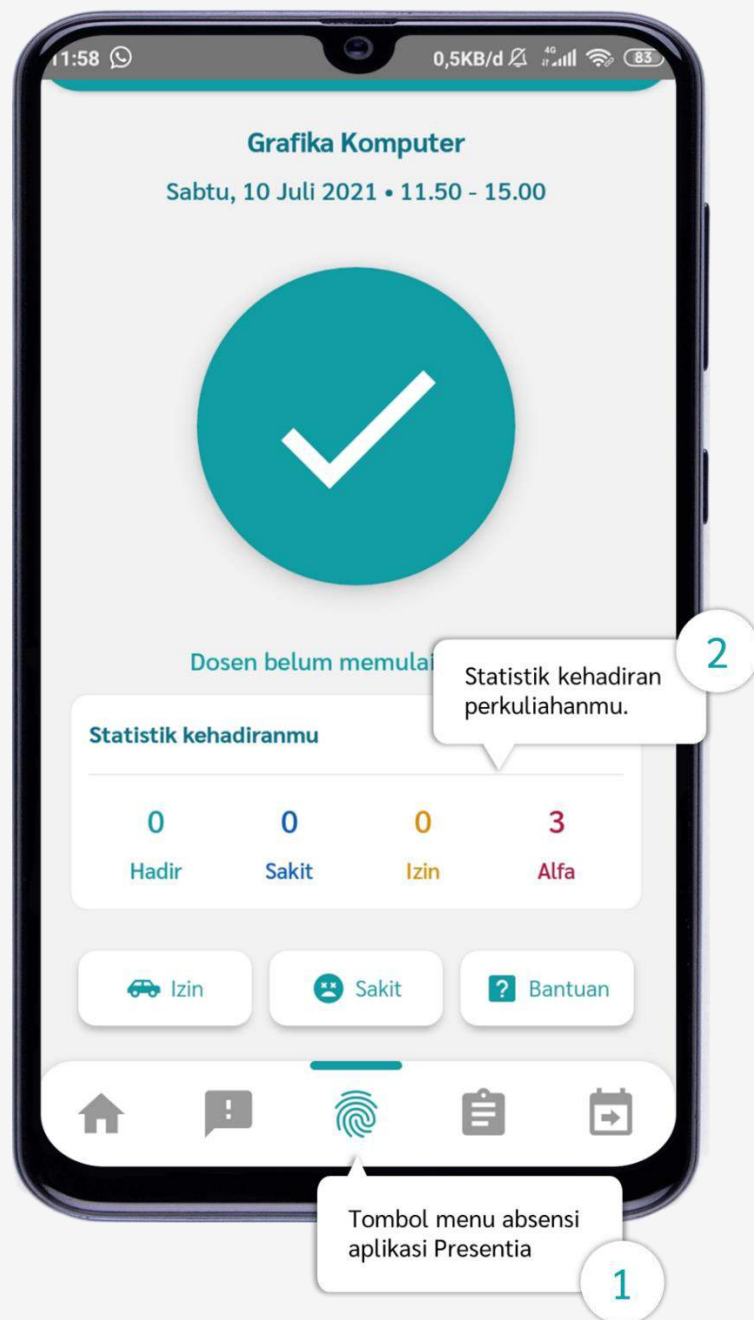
11:58 0,5KB/d 4G 83

Grafika Komputer

Sabtu, 10 Juli 2021 • 11.50 - 15.00

Dosen belum memulai

2

Statistik kehadiran perkuliahanmu.

Statistik kehadiranmu

| 0 | 0 | 0 | 3 |
|---|---|---|---|
| Hadir | Sakit | Izin | Alfa |

Izin Sakit ? Bantuan

Tombol menu absensi aplikasi Presentia

1